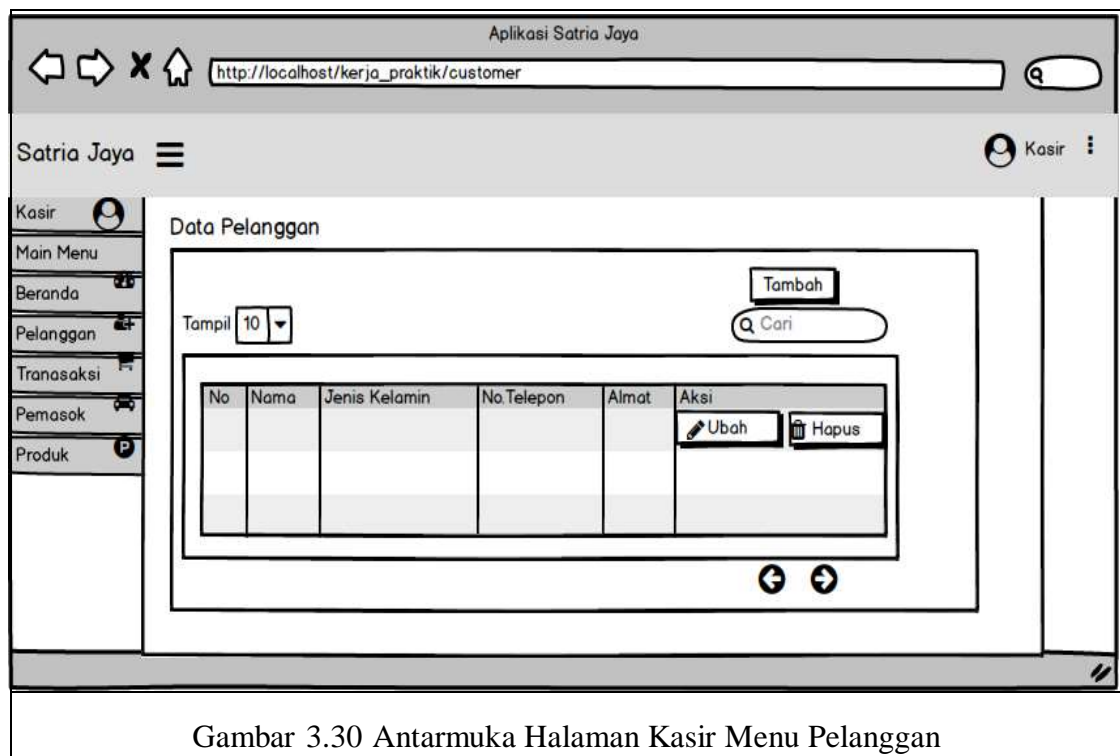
Aplikasi Satria Jaya

http://localhost/kerja_praktik/customer

Satria Jaya

Kasir

Kasir

Main Menu

Beranda

Pelanggan

Tranasaksi

Pemasok

Produk

Data Pelanggan

Tambah

Tampil 10

Cari

| No | Nama | Jenis Kelamin | No.Telepon | Almat | Aksi |
|---|---|---|---|---|---|
| | | | | | Ubah Hapus |
| | | | | | |
| | | | | | |

Gambar 3.30 Antarmuka Halaman Kasir Menu Pelanggan